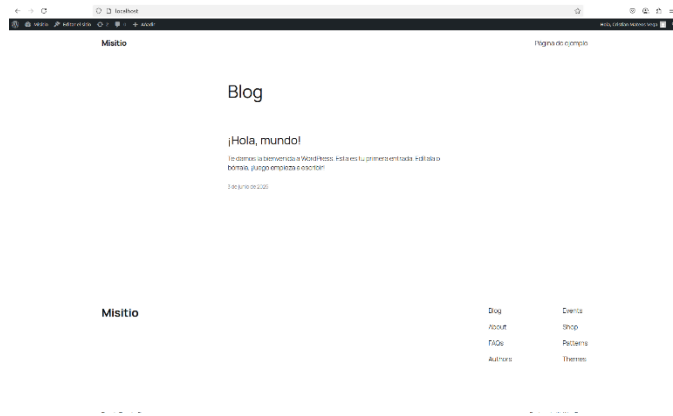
localhost

Misitio  Editar el sitio  0  0  + Añadir

Hola, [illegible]

Misitio

Página de ejemplo

Blog

¡Hola, mundo!

Te damos la bienvenida a WordPress. Esta es tu primera entrada. Edítala o bórrala, ¡luego empieza a escribir!

3 de junio de 2025

Misitio

Blog
About
FAQs
Authors

Events
Shop
Patterns
Themes